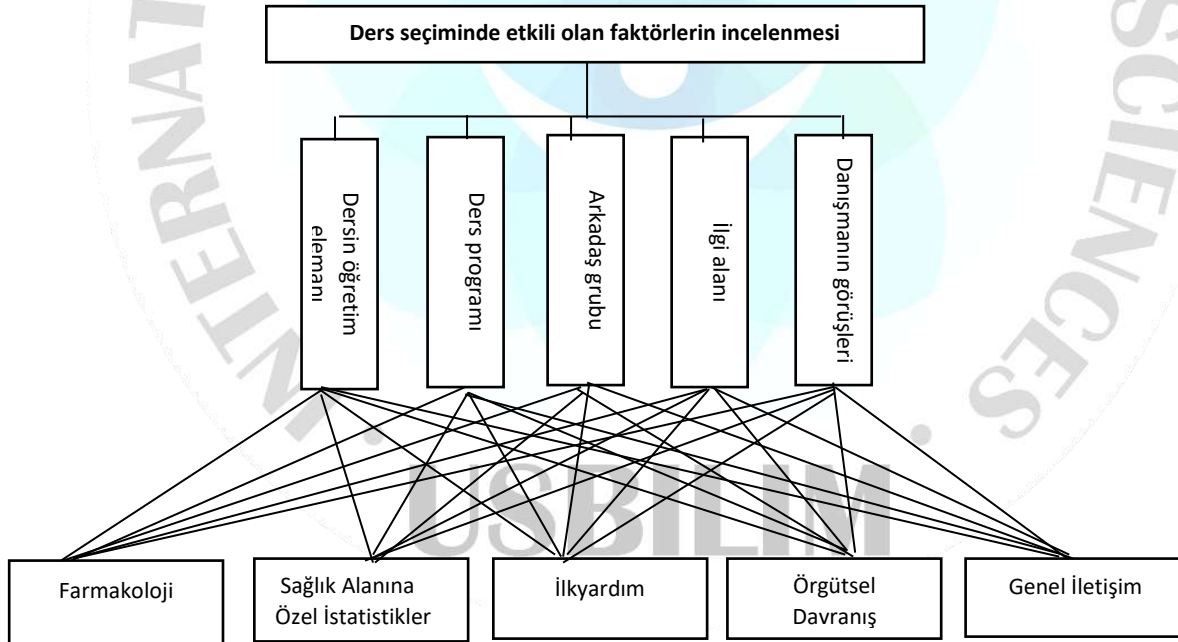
Ders seçiminde etkili olan faktörlerin incelenmesi

Dersin öğretim elemanı

Ders programı

Arkadaş grubu

İlgi alanı

Danışmanın görüşleri

Farmakoloji

Sağlık Alanına Özel İstatistikler

İlkyardım

Örgütsel Davranış

Genel İletişim

USBILIM